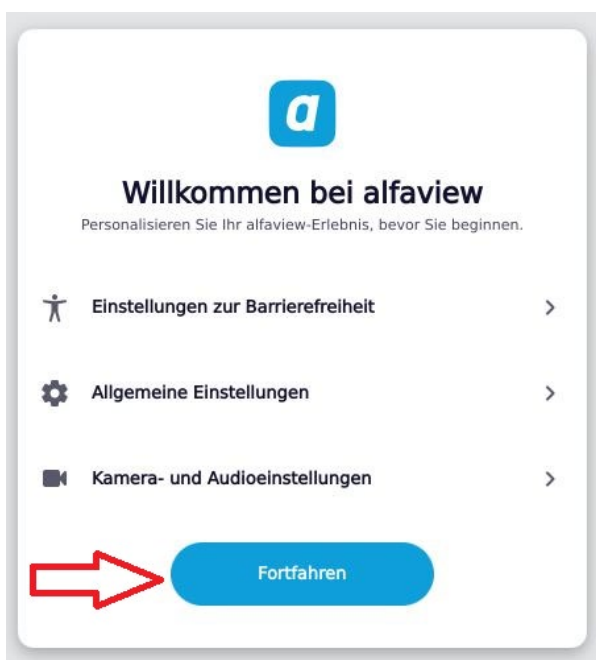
a

Willkommen bei alfaview

Personalisieren Sie Ihr alfaview-Erlebnis, bevor Sie beginnen.

Einstellungen zur Barrierefreiheit >

Allgemeine Einstellungen >

Kamera- und Audioeinstellungen >

Fortfahren